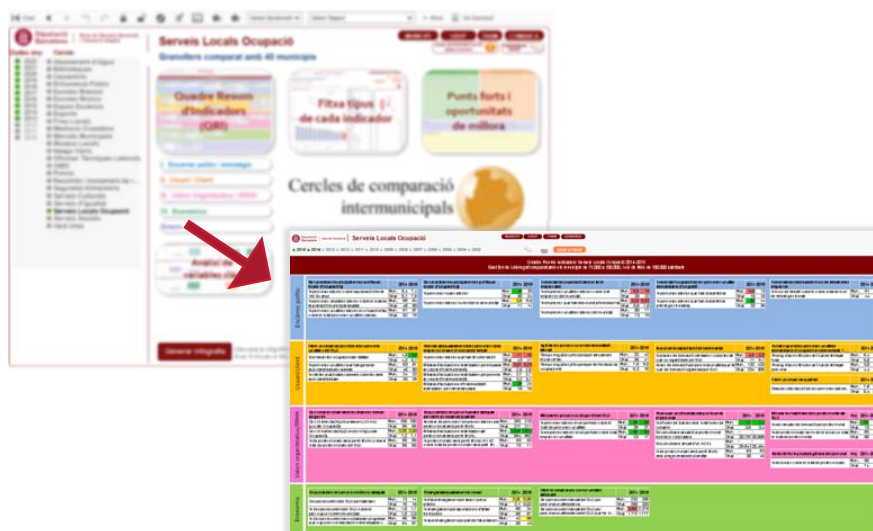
Serveis Locals Ocupació

Granollers comparat amb 40 municipis

Quadre Resum d'Indicadors (QRI)

Fitxa tipus de cada indicador

Punts forts i oportunitats de millora

Cercles de comparació intermunicipals

Generar Infografia

Serveis Locals Ocupació

Encàrrec

Usuari/Client

Visió organitzativa/Interna

Economia